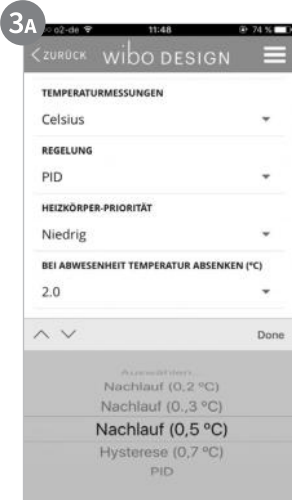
3A

o2-de 11:48 74 %

< ZURÜCK wibo DESIGN

TEMPERATURMESSUNGEN

Celsius

REGELUNG

PID

HEIZKÖRPER-PRIORITÄT

Niedrig

BEI ABWESENHEIT TEMPERATUR ABSENKEN (°C)

2.0

Done

Auswählen...

Nachlauf (0,2 ºC)

Nachlauf (0,.3 ºC)

Nachlauf (0,5 ºC)

Hysterese (0,7 ºC)

PID